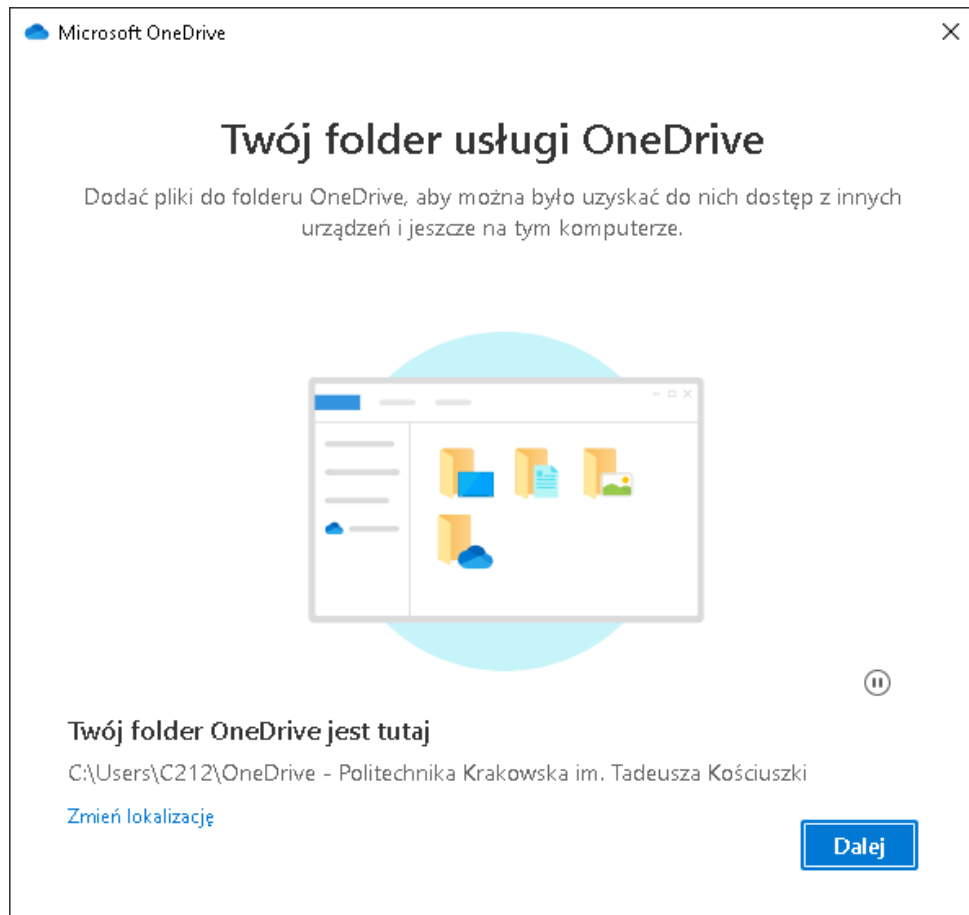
Microsoft OneDrive

Twój folder usługi OneDrive

Dodać pliki do folderu OneDrive, aby można było uzyskać do nich dostęp z innych urządzeń i jeszcze na tym komputerze.

Twój folder OneDrive jest tutaj

C:\Users\C212\OneDrive - Politechnika Krakowska im. Tadeusza Kościuszki

Zmień lokalizację

Dalej